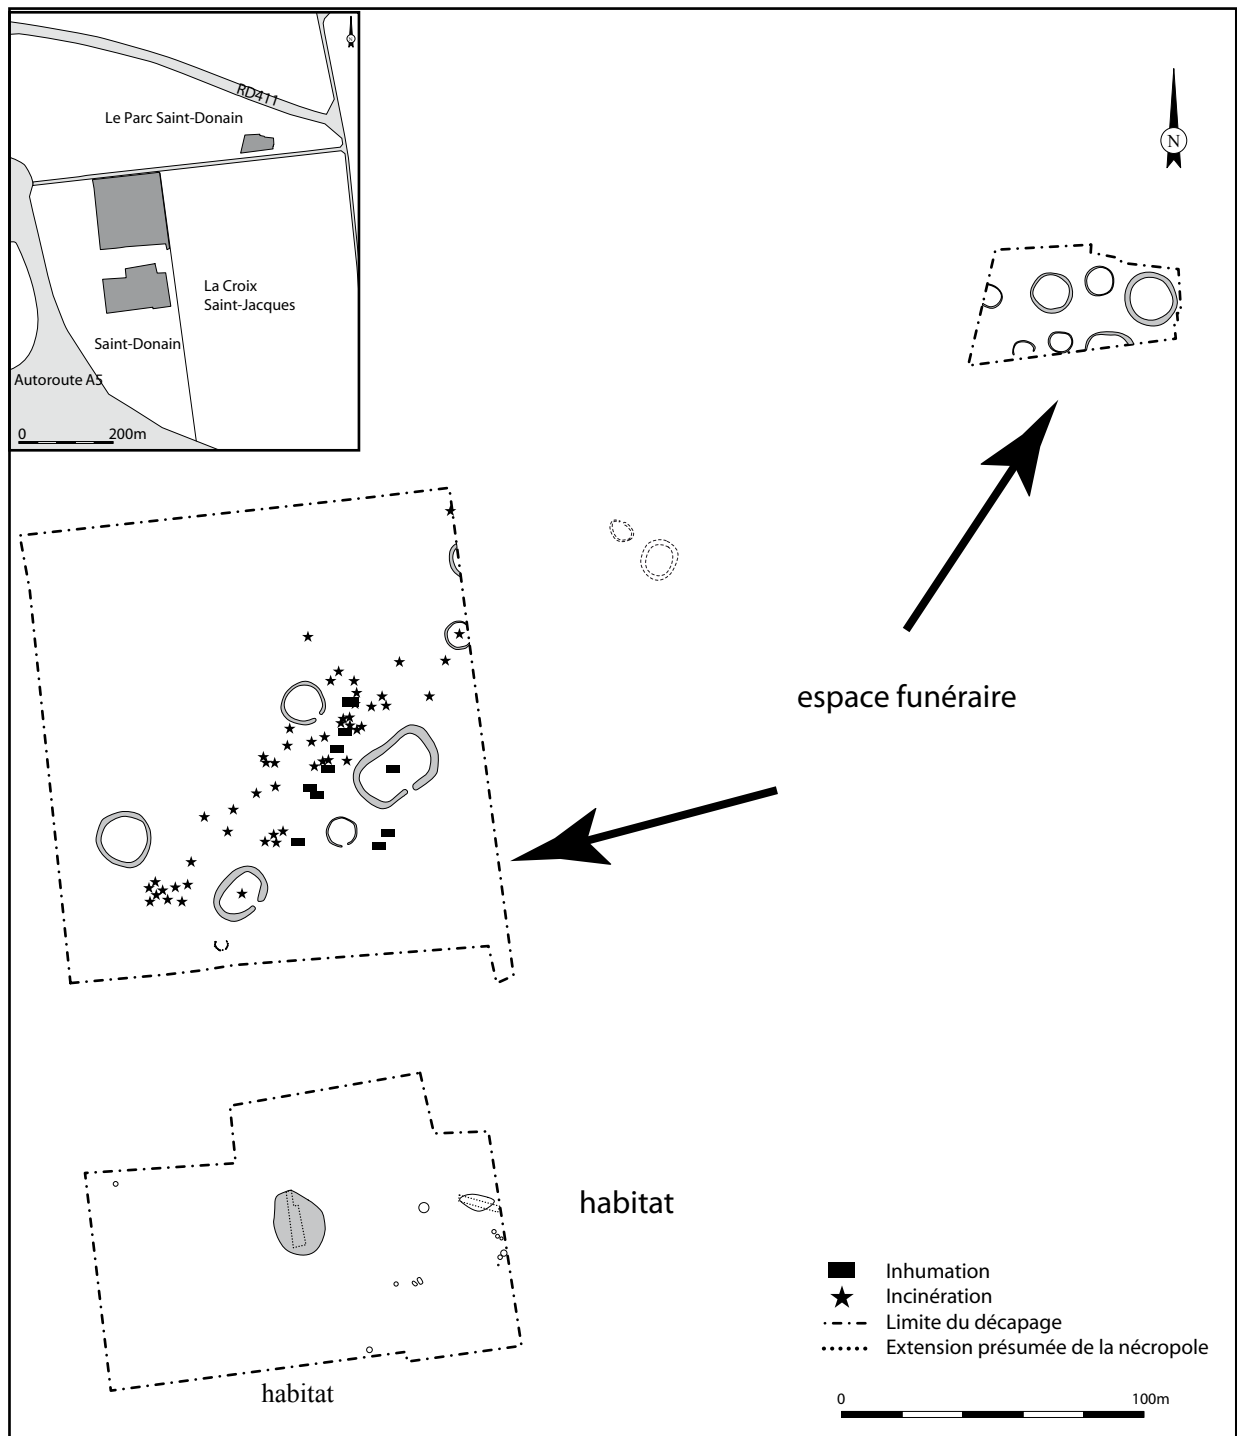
RD411
Le Parc Saint-Donain
La Croix Saint-Jacques
Saint-Donain
Autoroute A5
0 200m

N

espace funéraire

habitat

habitat

Inhumation
Incinération
Limite du décapage
Extension présumée de la nécropole

0 100m